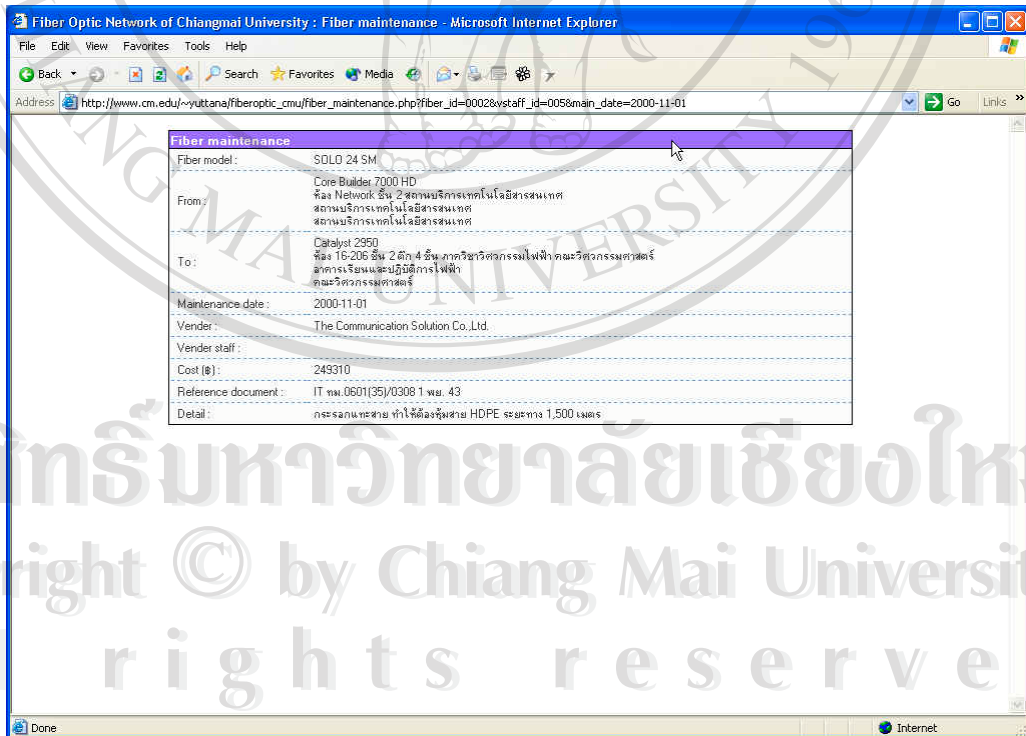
Fiber Optic Network of Chiangmai University : Fiber maintenance - Microsoft Internet Explorer

File Edit View Favorites Tools Help

Back Search Favorites Media

Address http://www.cm.edu/~yuttana/fiberoptic_cmu/fiber_maintenance.php?fiber_id=0002&vstaff_id=005&main_date=2000-11-01 Go Links

| Fiber maintenance | |
|---|---|
| Fiber model : | SOLO 24 SM |
| From : | Core Builder 7000 HD ห้อง Network ชั้น 2 สถานบริการเทคโนโลยีสารสนเทศ สถานบริการเทคโนโลยีสารสนเทศ สถานบริการเทคโนโลยีสารสนเทศ |
| To : | Catalyst 2950 ห้อง 16-206 ชั้น 2 ตึก 4 ชั้น ภาควิชาวิศวกรรมไฟฟ้า คณะวิศวกรรมศาสตร์ อาคารเรียนและปฏิบัติการไฟฟ้า คณะวิศวกรรมศาสตร์ |
| Maintenance date : | 2000-11-01 |
| Vender : | The Communication Solution Co.,Ltd. |
| Vender staff : | |
| Cost (฿) : | 249310 |
| Reference document : | IT ทม.0601(35)/0308 1 พย. 43 |
| Detail : | กระรอกแทะสาย ทำให้ต้องหุ้มสาย HDPE ระยะทาง 1,500 เมตร |

ลิขสิทธิ์มหาวิทยาลัยเชียงใหม่
Copyright © by Chiang Mai University
All rights reserved

Done Internet